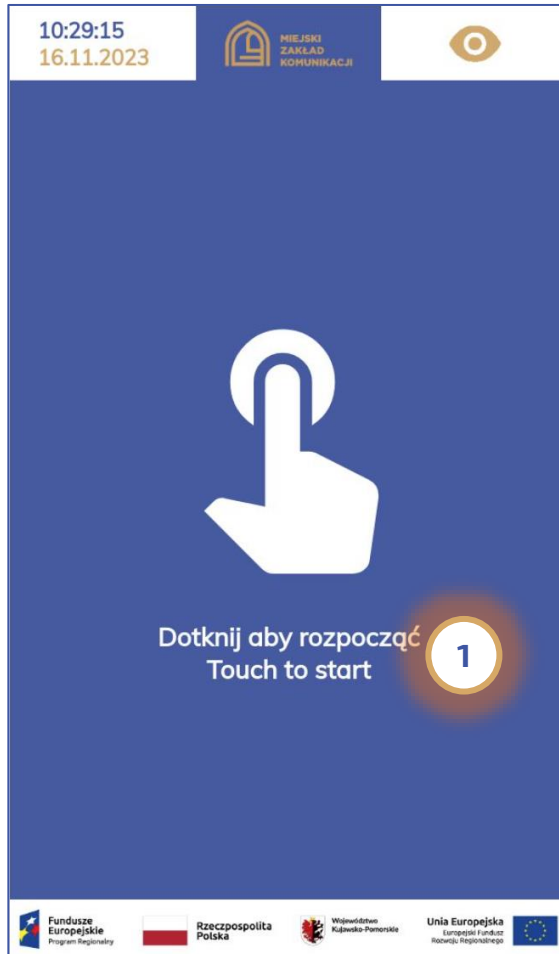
10:29:15
16.11.2023

MIEJSKI
ZAKŁAD
KOMUNIKACJI

Dotknij aby rozpocząć
Touch to start

1

Fundusze Europejskie
Program Regionalny

Rzeczpospolita Polska

Województwo Kujawsko-Pomorskie

Unia Europejska
Europejski Fundusz Rozwoju Regionalnego